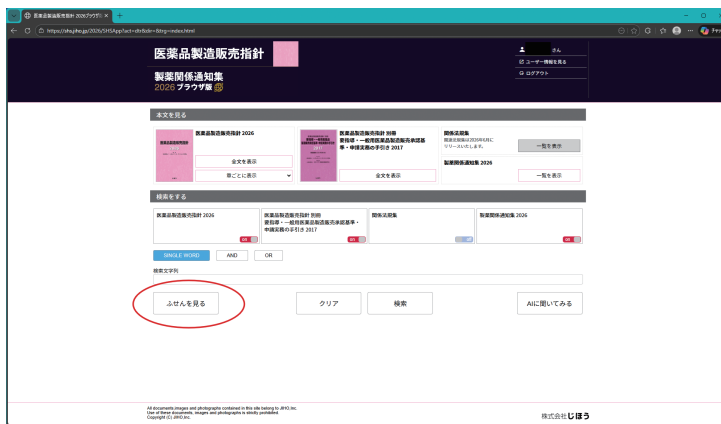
医薬品製造販売指針 2026ブラウザ版 ×

https://shq.jiho.jp/2026/SHSApp?act=dtr&dir=&trg=index.html

医薬品製造販売指針

製薬関係通知集
2026 ブラウザ版

さん
ユーザー情報を見る
ログアウト

本文を見る

医薬品製造販売指針 2026
全文を表示
章ごとに表示

医薬品製造販売指針 別冊
要指導・一般用医薬品製造販売承認基準・申請実務の手引き 2017
全文を表示

関係法規集
関係法規集は2026年5月にリリースいたします。
一覧を表示

製薬関係通知集 2026
一覧を表示

検索をする

医薬品製造販売指針 2026
医薬品製造販売指針 別冊
要指導・一般用医薬品製造販売承認基準・申請実務の手引き 2017
関係法規集
製薬関係通知集 2026

SINGLE WORD
AND
OR

検索文字列

ふせんを見る
クリア
検索
AIに聞いてみる

All documents,images and photographs contained in this site belong to JIHO,Inc.
Use of these documents, images and photographs is strictly prohibited.
Copyright (C) JIHO,Inc.

株式会社じほう